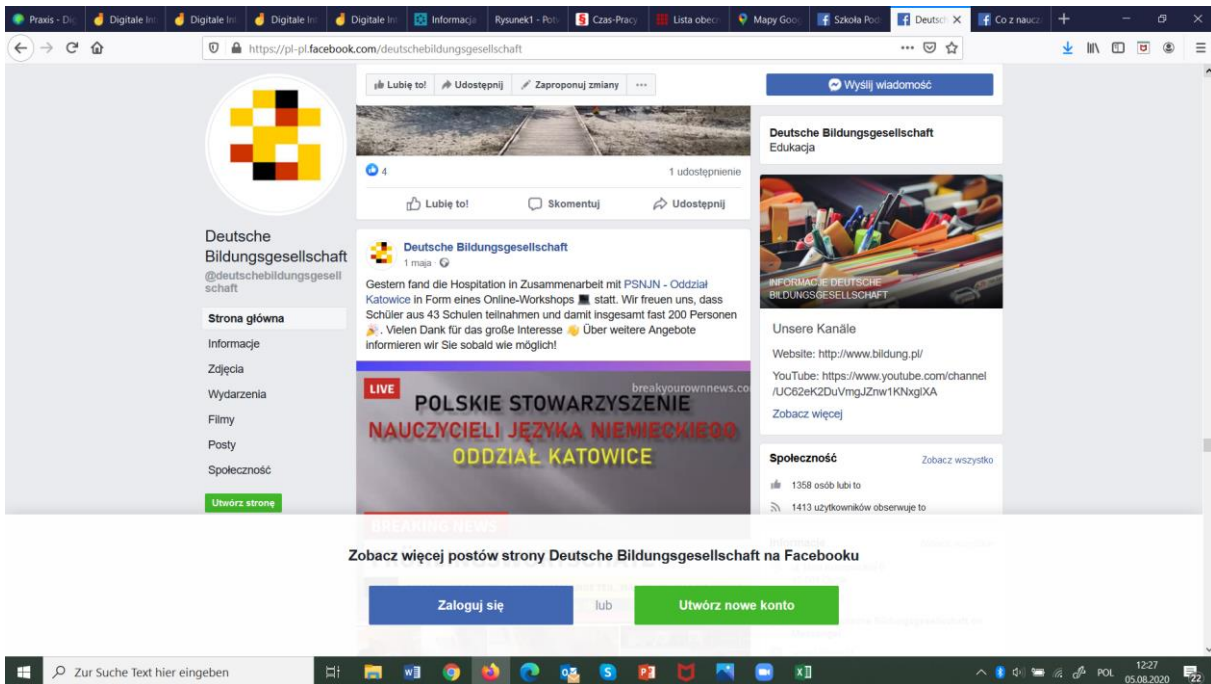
Praxis - Dig | Digitale Int | Digitale Int | Digitale Int | Digitale Int | Informacja | Rysunek1 - Pot | Czas-Pracy | Lista obecn | Mapy Goo | Szkoła Pod | Deutsch | Co z naucz

https://pl-pl.facebook.com/deutschebildungsgesellschaft

Lubię to! | Udostępnij | Zaproponuj zmiany | ···

Wyślij wiadomość

4

1 udostępnienie

Lubię to! | Skomentuj | Udostępnij

Deutsche Bildungsgesellschaft

@deutschebildungsgesellschaft

Strona główna

Informacje

Zdjęcia

Wydarzenia

Filmy

Posty

Społeczność

Utwórz stronę

Deutsche Bildungsgesellschaft
1 maja

Gestern fand die Hospitation in Zusammenarbeit mit PSNJN - Oddział Katowice in Form eines Online-Workshops statt. Wir freuen uns, dass Schüler aus 43 Schulen teilnahmen und damit insgesamt fast 200 Personen. Vielen Dank für das große Interesse Über weitere Angebote informieren wir Sie sobald wie möglich!

LIVE

breakyourownnews.co

POLSKIE STOWARZYSZENIE
NAUCZYCIELI JĘZYKA NIEMIECKIEGO
ODDZIAŁ KATOWICE

BREAKING NEWS

Deutsche Bildungsgesellschaft
Edukacja

INFORMACJE DEUTSCHE BILDUNGSGESELLSCHAFT

Unsere Kanäle

Website: http://www.bildung.pl/

YouTube: https://www.youtube.com/channel/UC62eK2DuVmgJZnw1KNxglXA

Zobacz więcej

Społeczność

Zobacz wszystko

1358 osób lubi to

1413 użytkowników obserwuje to

Zobacz więcej postów strony Deutsche Bildungsgesellschaft na Facebooku

Zaloguj się

lub

Utwórz nowe konto

Zur Suche Text hier eingeben

POL

12:27
05.08.2020

22